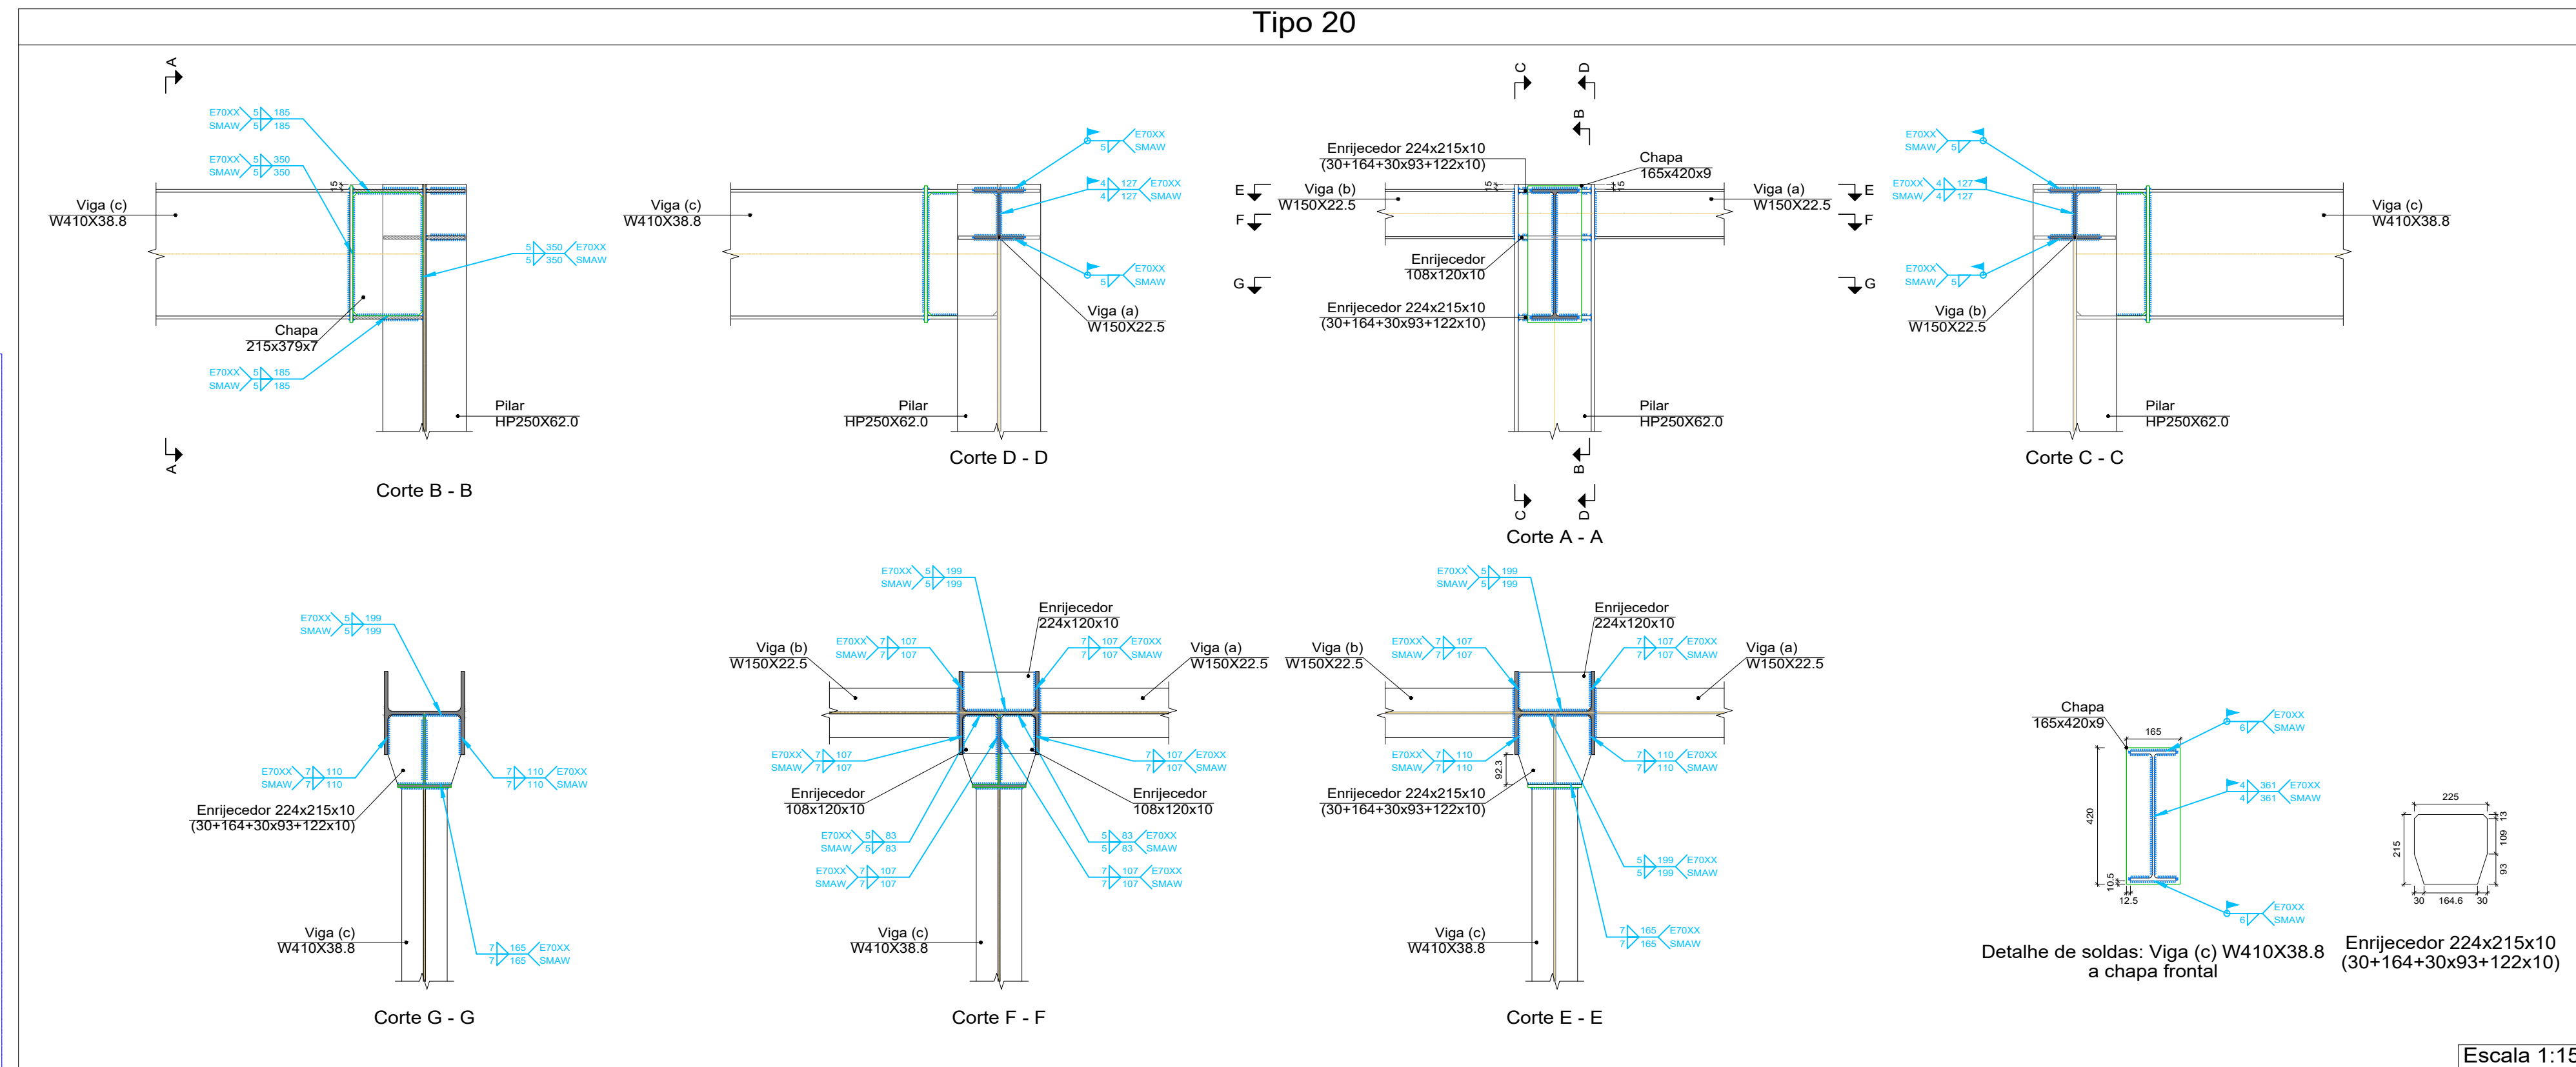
Tipo 20

A

E70XX 5 185
SMAW 5 185

E70XX 5 350
SMAW 5 350

15

Viga (c)
W410X38.8

5 350 E70XX
5 350 SMAW

Chapa
215x379x7

E70XX 5 185
SMAW 5 185

Pilar
HP250X62.0

A

Corte B - B

E70XX
5 SMAW

4 127 E70XX
4 127 SMAW

Viga (c)
W410X38.8

E70XX
5 SMAW

Viga (a)
W150X22.5

Pilar
HP250X62.0

Corte D - D

C D

B

Enrijecedor 224x215x10
(30+164+30x93+122x10)

Chapa
165x420x9

E
F
Viga (b)
W150X22.5

15 15

Viga (a)
W150X22.5
E
F

Enrijecedor
108x120x10

G

Enrijecedor 224x215x10
(30+164+30x93+122x10)

G

Pilar
HP250X62.0

B

C D

Corte A - A

E70XX
SMAW 5

E70XX 4 127
SMAW 4 127

Viga (c)
W410X38.8

E70XX
SMAW 5

Viga (b)
W150X22.5

Pilar
HP250X62.0

Corte C - C

E70XX 5 199
SMAW 5 199

E70XX 7 110
SMAW 7 110

7 110 E70XX
7 110 SMAW

Enrijecedor 224x215x10
(30+164+30x93+122x10)

Viga (c)
W410X38.8

7 165 E70XX
7 165 SMAW

Corte G - G

E70XX 5 199
SMAW 5 199

Enrijecedor
224x120x10

Viga (b)
W150X22.5

E70XX 7 107
SMAW 7 107

7 107 E70XX
7 107 SMAW

Viga (a)
W150X22.5

E70XX 7 107
SMAW 7 107

7 107 E70XX
7 107 SMAW

Enrijecedor
108x120x10

Enrijecedor
108x120x10

E70XX 5 83
SMAW 5 83

5 83 E70XX
5 83 SMAW

E70XX 7 107
SMAW 7 107

7 107 E70XX
7 107 SMAW

Viga (c)
W410X38.8

Corte F - F

E70XX 5 199
SMAW 5 199

Enrijecedor
224x120x10

Viga (b)
W150X22.5

E70XX 7 107
SMAW 7 107

7 107 E70XX
7 107 SMAW

Viga (a)
W150X22.5

E70XX 7 110
SMAW 7 110

92.3

7 110 E70XX
7 110 SMAW

Enrijecedor 224x215x10
(30+164+30x93+122x10)

5 199 E70XX
5 199 SMAW

Viga (c)
W410X38.8

7 165 E70XX
7 165 SMAW

Corte E - E

Chapa
165x420x9

165

6 E70XX
SMAW

4 361 E70XX
4 361 SMAW

420

10.5

12.5

6 E70XX
SMAW

Detalhe de soldas: Viga (c) W410X38.8
a chapa frontal

225

13

109

215

93

30 164.6 30

Enrijecedor 224x215x10
(30+164+30x93+122x10)

Escala 1:15